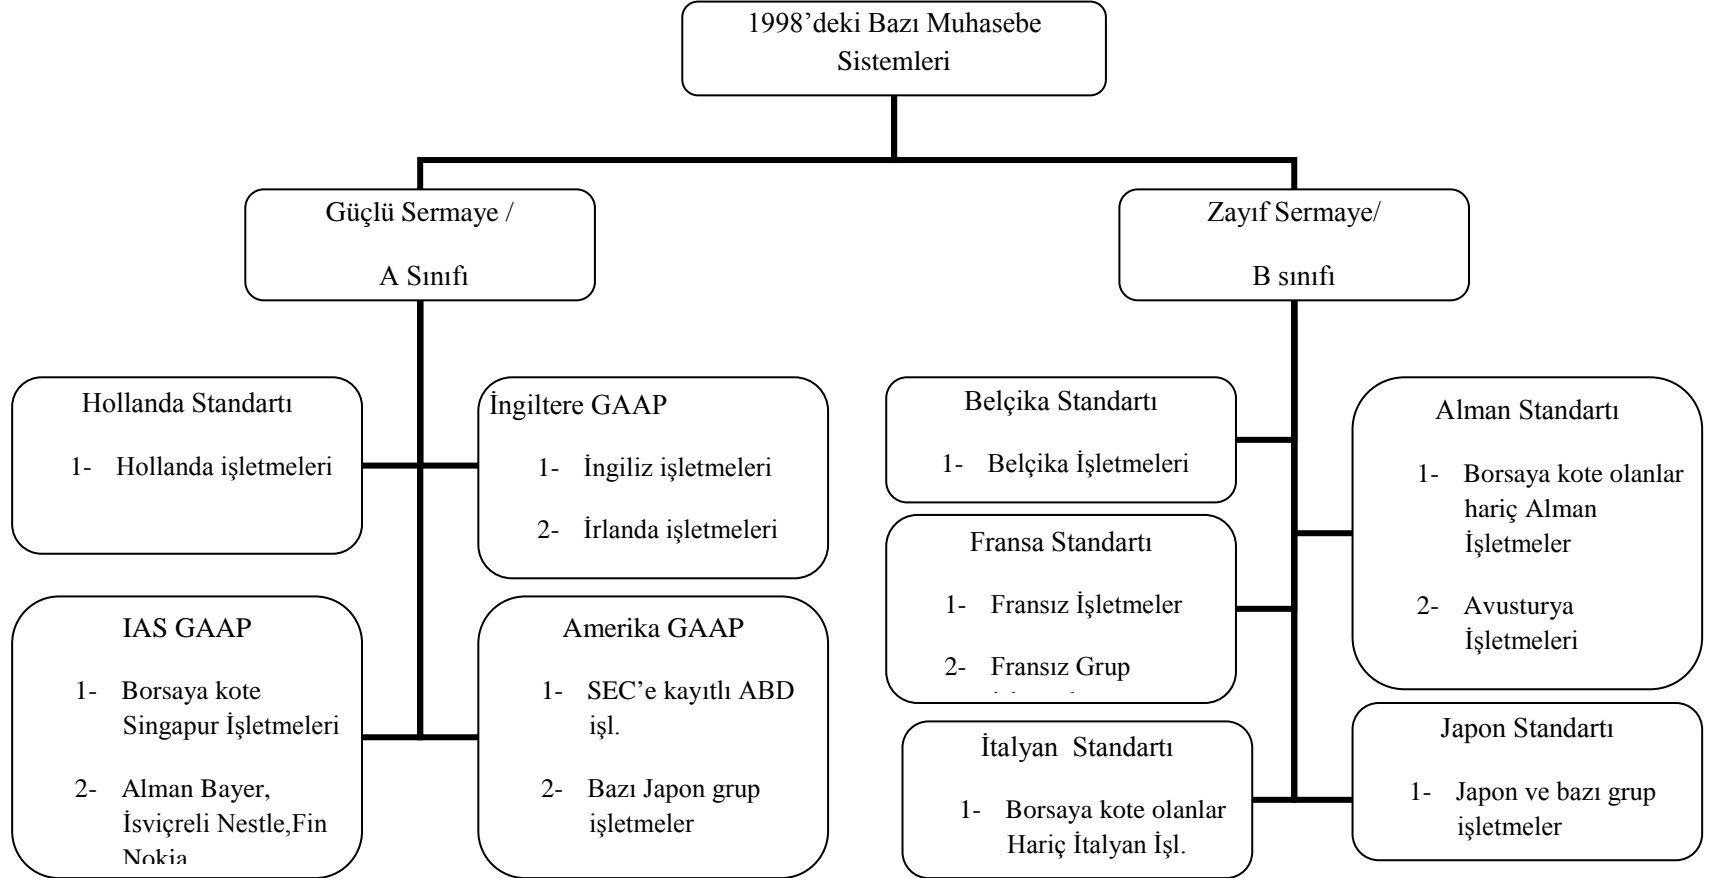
1998'deki Bazı Muhasebe Sistemleri

Güçlü Sermaye /

A Sınıfı

Zayıf Sermaye/

B sınıfı

Hollanda Standartı

1- Hollanda işletmeleri

İngiltere GAAP

1- İngiliz işletmeleri

2- İrlanda işletmeleri

IAS GAAP

1- Borsaya kote Singapur İşletmeleri

2- Alman Bayer, İsviçreli Nestle,Fin Nokia

Amerika GAAP

1- SEC'e kayıtlı ABD işl.

2- Bazı Japon grup işletmeler

Belçika Standartı

1- Belçika İşletmeleri

Fransa Standartı

1- Fransız İşletmeler

2- Fransız Grup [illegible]

İtalyan Standartı

1- Borsaya kote olanlar Hariç İtalyan İşl.

Alman Standartı

1- Borsaya kote olanlar hariç Alman İşletmeler

2- Avusturya İşletmeleri

Japon Standartı

1- Japon ve bazı grup işletmeler